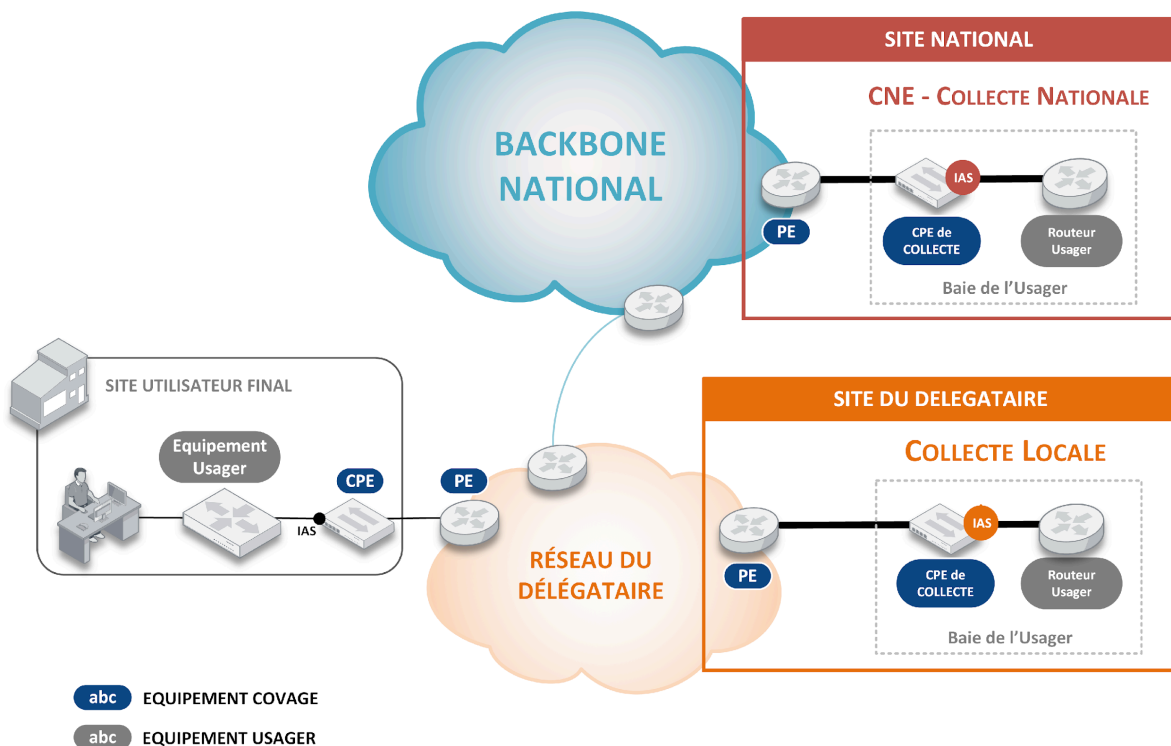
BACKBONE NATIONAL

SITE NATIONAL

CNE - COLLECTE NATIONALE

IAS

PE

CPE de COLLECTE

Routeur Usager

Baie de l'Usager

SITE UTILISATEUR FINAL

Equipement Usager

CPE

IAS

PE

RÉSEAU DU DÉLÉGATAIRE

SITE DU DELEGATAIRE

COLLECTE LOCALE

IAS

PE

CPE de COLLECTE

Routeur Usager

Baie de l'Usager

abc EQUIPEMENT COVAGE

abc EQUIPEMENT USAGER